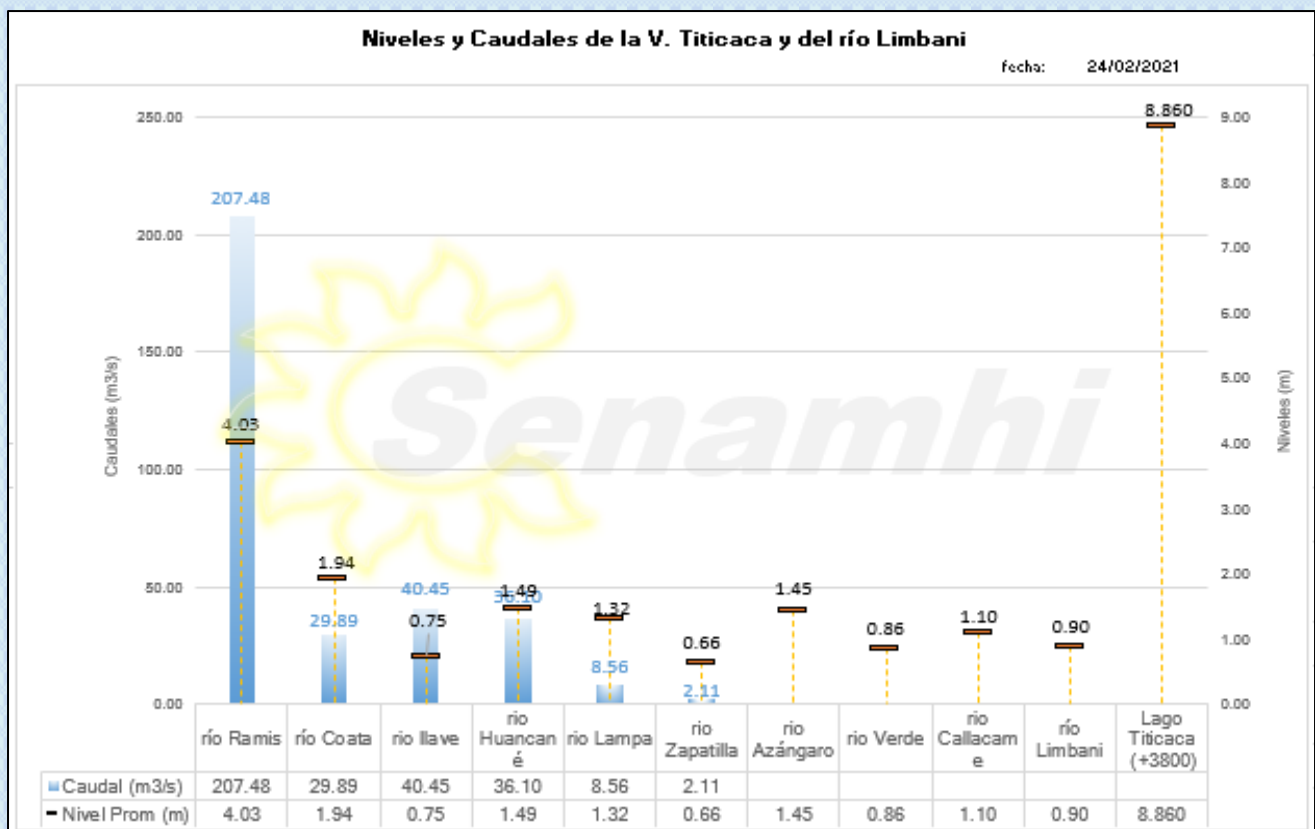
Niveles y Caudales de la V. Titicaca y del río Limbani

fecha: 24/02/2021

Caudales (m3/s)

Niveles (m)

250.00
200.00
150.00
100.00
50.00
0.00

9.00
8.00
7.00
6.00
5.00
4.00
3.00
2.00
1.00
0.00

Senamhi

207.48
4.03
1.94
29.89
40.45
0.75
36.10
1.49
1.32
8.56
0.66
2.11
1.45
0.86
1.10
0.90
8.860

| | río Ramis | río Coata | rio llave | rio Huancané | rio Lampa | rio Zapatilla | rio Azángaro | rio Verde | rio Callacame | río Limbani | Lago Titicaca (+3800) |
|---|---|---|---|---|---|---|---|---|---|---|---|
| Caudal (m3/s) | 207.48 | 29.89 | 40.45 | 36.10 | 8.56 | 2.11 | | | | | |
| Nivel Prom (m) | 4.03 | 1.94 | 0.75 | 1.49 | 1.32 | 0.66 | 1.45 | 0.86 | 1.10 | 0.90 | 8.860 |